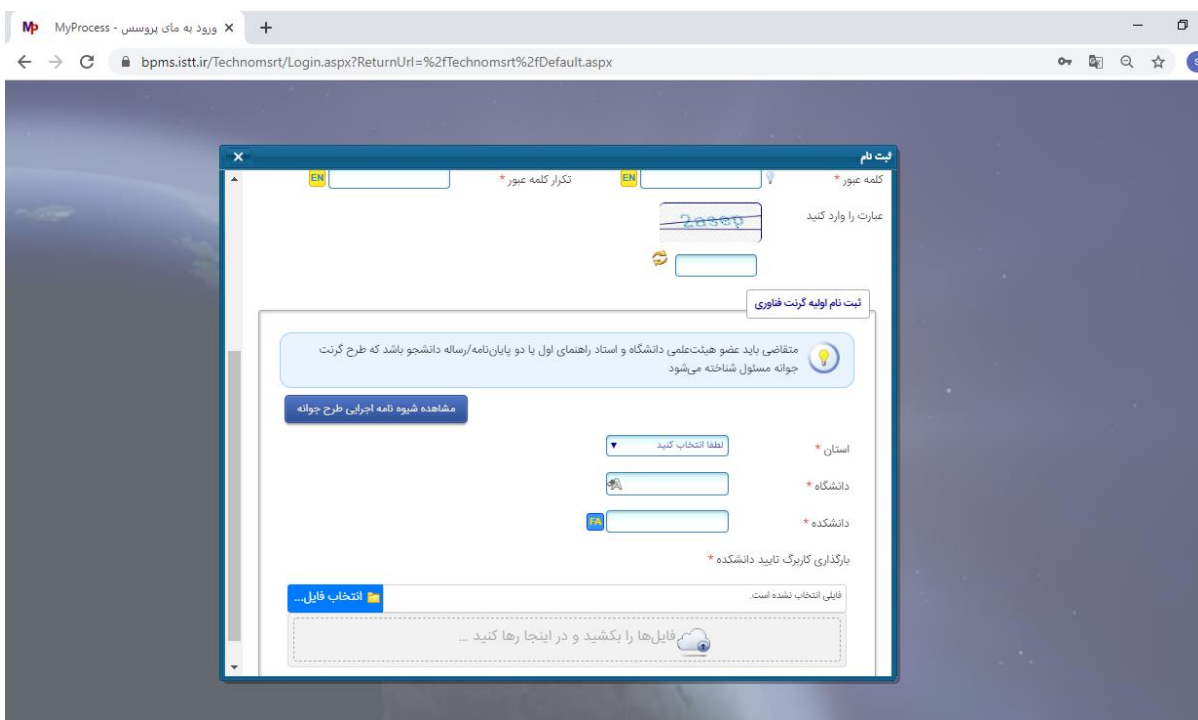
Mp MyProcess - ورود به مای پروسس ×

bpms.istt.ir/Technomsrt/Login.aspx?ReturnUrl=%2fTechnomsrt%2fDefault.aspx

ثبت نام

کلمه عبور * EN

تکرار کلمه عبور * EN

عبارت را وارد کنید

2asop

ثبت نام اولیه گرنت فناوری

متقاضی باید عضو هیئت‌علمی دانشگاه و استاد راهنمای اول یا دو پایان‌نامه/رساله دانشجو باشد که طرح گرنت جوانه مسئول شناخته می‌شود

مشاهده شیوه نامه اجرایی طرح جوانه

استان * لطفا انتخاب کنید

دانشگاه *

دانشکده * FA

بارگذاری کاربرگ تایید دانشکده *

فایلی انتخاب نشده است.

انتخاب فایل...

فایل‌ها را بکشید و در اینجا رها کنید ...